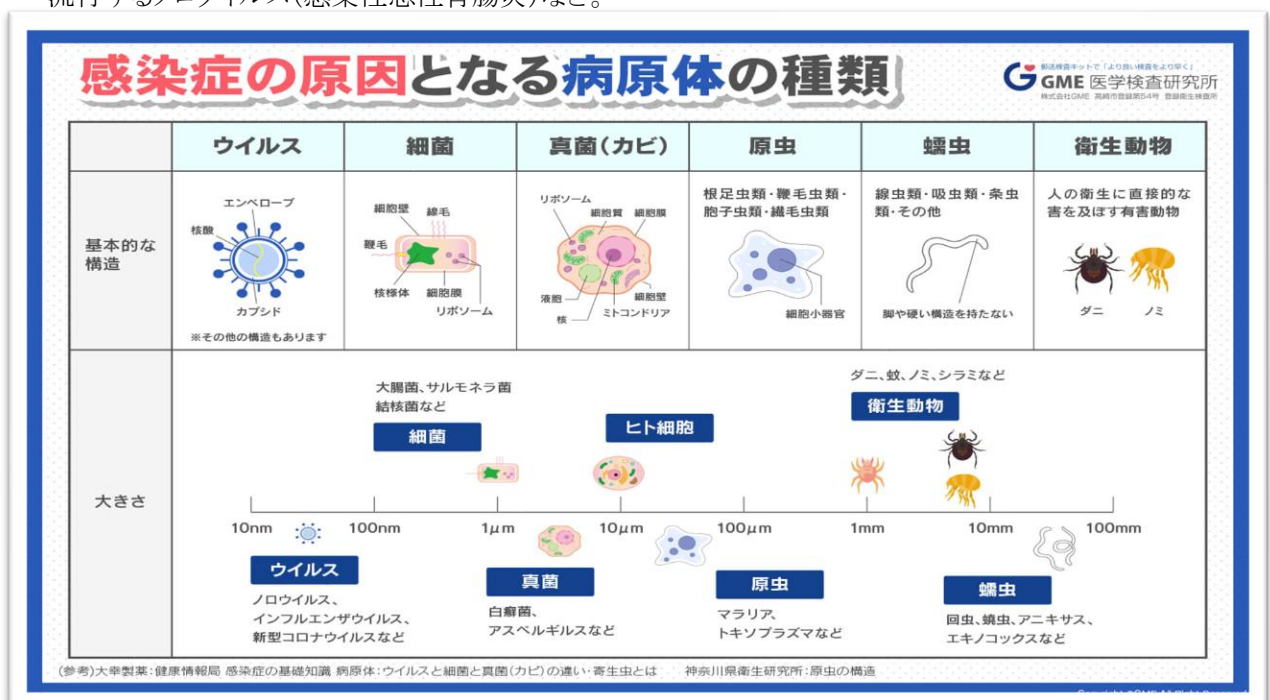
流行するノロウイルス（感染性胃腸炎）など。

感染症の原因となる病原体の種類

郵送検査キットで「より良い検査をより早く」
GME 医学検査研究所
株式会社GME 高崎市登録第54号 登録衛生検査所

| | ウイルス | 細菌 | 真菌（カビ） | 原虫 | 蠕虫 | 衛生動物 |
|---|---|---|---|---|---|---|
| 基本的な構造 | エンベロープ 核酸 カプシド ※その他の構造もあります | 細胞壁 線毛 鞭毛 核様体 細胞膜 リボソーム | リボソーム 細胞質 細胞膜 液胞 核 ミトコンドリア 細胞壁 | 根足虫類・鞭毛虫類・胞子虫類・繊毛虫類 細胞小器官 | 線虫類・吸虫類・条虫類・その他 脚や硬い構造を持たない | 人の衛生に直接的な害を及ぼす有害動物 ダニ ノミ |
| 大きさ | | | | | | |

大腸菌、サルモネラ菌 結核菌など
細菌
ヒト細胞
ダニ、蚊、ノミ、シラミなど
衛生動物

10nm 100nm 1μm 10μm 100μm 1mm 10mm 100mm

ウイルス
ノロウイルス、インフルエンザウイルス、新型コロナウイルスなど

真菌
白癬菌、アスペルギルスなど

原虫
マラリア、トキソプラズマなど

蠕虫
回虫、蟯虫、アニキサス、エキノコックスなど

（参考）大幸製薬：健康情報局 感染症の基礎知識 病原体：ウイルスと細菌と真菌（カビ）の違い・寄生虫とは　神奈川県衛生研究所：原虫の構造